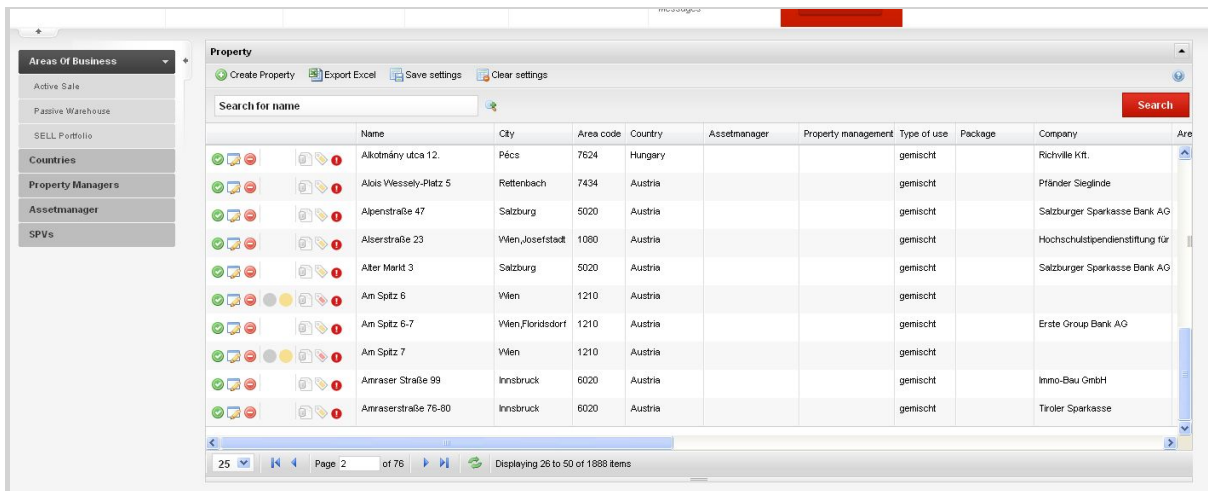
Messages

Areas Of Business
Active Sale
Passive Warehouse
SELL Portfolio
Countries
Property Managers
Assetmanager
SPVs

Property
Create Property Export Excel Save settings Clear settings
Search for name
Search

| Name | City | Area code | Country | Assetmanager | Property management | Type of use | Package | Company | Are |
|---|---|---|---|---|---|---|---|---|---|
| Alkotmány utca 12. | Pécs | 7624 | Hungary | | | gemischt | | Richville Kft. | |
| Alois Wessely-Platz 5 | Rettenbach | 7434 | Austria | | | gemischt | | Pfänder Sieglinde | |
| Alpenstraße 47 | Salzburg | 5020 | Austria | | | gemischt | | Salzburger Sparkasse Bank AG | |
| Alserstraße 23 | Wien,Josefstadt | 1080 | Austria | | | gemischt | | Hochschulstipendienstiftung für | |
| Alter Markt 3 | Salzburg | 5020 | Austria | | | gemischt | | Salzburger Sparkasse Bank AG | |
| Am Spitz 6 | Wien | 1210 | Austria | | | gemischt | | | |
| Am Spitz 6-7 | Wien,Floridsdorf | 1210 | Austria | | | gemischt | | Erste Group Bank AG | |
| Am Spitz 7 | Wien | 1210 | Austria | | | gemischt | | | |
| Amraser Straße 99 | Innsbruck | 6020 | Austria | | | gemischt | | Immo-Bau GmbH | |
| Amraserstraße 76-80 | Innsbruck | 6020 | Austria | | | gemischt | | Tiroler Sparkasse | |

25 Page 2 of 76 Displaying 26 to 50 of 1888 items